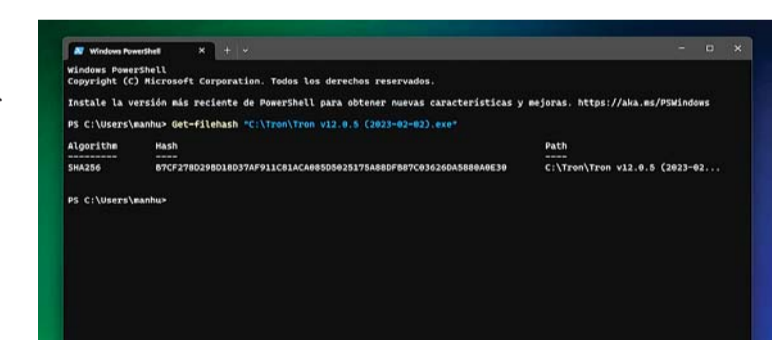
Windows PowerShell

Windows PowerShell
Copyright (C) Microsoft Corporation. Todos los derechos reservados.

Instale la versión más reciente de PowerShell para obtener nuevas características y mejoras. https://aka.ms/PSWindows

PS C:\Users\manhu> Get-filehash "C:\Tron\Tron v12.0.5 (2023-02-02).exe"

| Algorithm | Hash | Path |
|---|---|---|
| --------- | ---- | ---- |
| SHA256 | B7CF278D29BD18D37AF911C81ACA085D5025175A88DF887C03626DA5880A0E30 | C:\Tron\Tron v12.0.5 (2023-02... |

PS C:\Users\manhu>